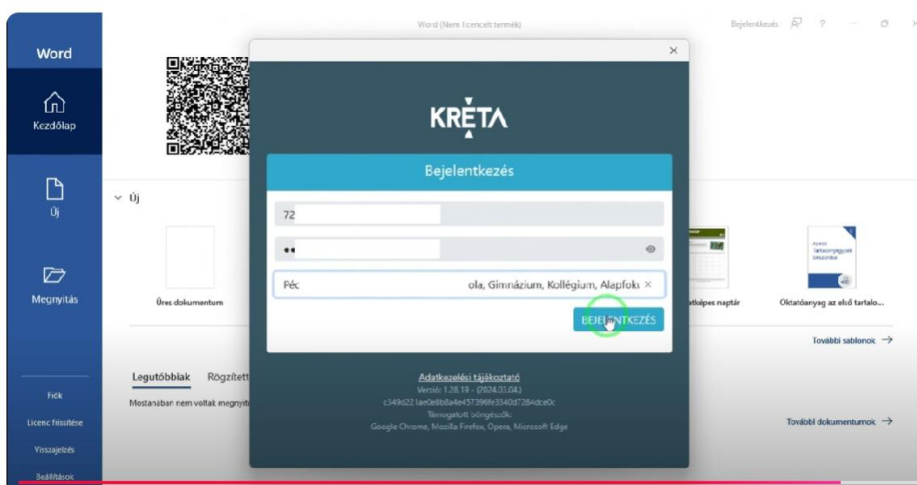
Word (Nem licencelt termék)

Bejelentkezés ? — ×

Word

Kezdőlap

Új

Megnyitás

Fiók

Licenc frissítése

Visszajelzés

Beállítások

Új

Üres dokumentum

Legutóbbiak Rögzített

Mostanában nem voltak megnyit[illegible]

×

KRÉTA

Bejelentkezés

72

••

Péc ola, Gimnázium, Kollégium, Alapfokú ×

BEJELENTKEZÉS

Adatkezelési tájékoztató
Verzió: 1.28.19 - (2024.03.04.)
c349d22 1ae0e8b8a4e457396fe3340d7284dce0c
Támogatott böngészők:
Google Chrome, Mozilla Firefox, Opera, Microsoft Edge

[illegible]atképes naptár

Oktatóanyag az első tartalo...

További sablonok →

További dokumentumok →